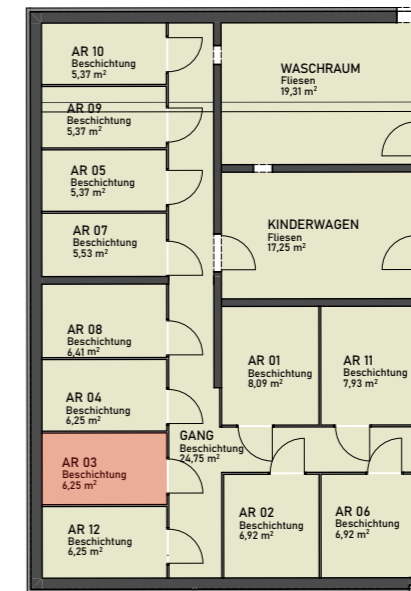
AR 10
Beschichtung
5,37 m²

WASCHRAUM
Fliesen
19,31 m²

AR 09
Beschichtung
5,37 m²

AR 05
Beschichtung
5,37 m²

AR 07
Beschichtung
5,53 m²

KINDERWAGEN
Fliesen
17,25 m²

AR 08
Beschichtung
6,41 m²

AR 01
Beschichtung
8,09 m²

AR 11
Beschichtung
7,93 m²

AR 04
Beschichtung
6,25 m²

GANG
Beschichtung
24,75 m²

AR 03
Beschichtung
6,25 m²

AR 02
Beschichtung
6,92 m²

AR 06
Beschichtung
6,92 m²

AR 12
Beschichtung
6,25 m²